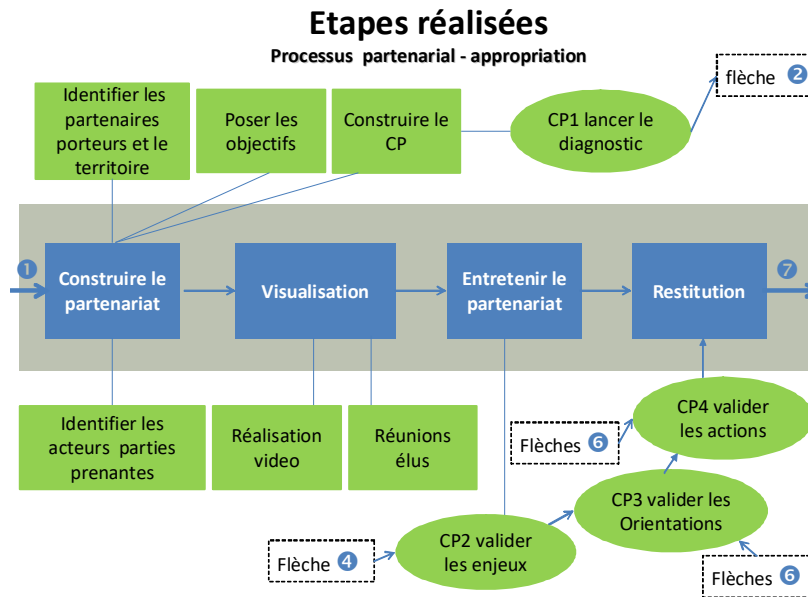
Etapes réalisées

Processus partenarial - appropriation

Identifier les partenaires porteurs et le territoire

Poser les objectifs

Construire le CP

CP1 lancer le diagnostic

flèche 2

1

Construire le partenariat

Visualisation

Entretenir le partenariat

Restitution

7

Identifier les acteurs parties prenantes

Réalisation video

Réunions élus

CP4 valider les actions

Flèches 6

CP3 valider les Orientations

CP2 valider les enjeux

Flèche 4

Flèches 6